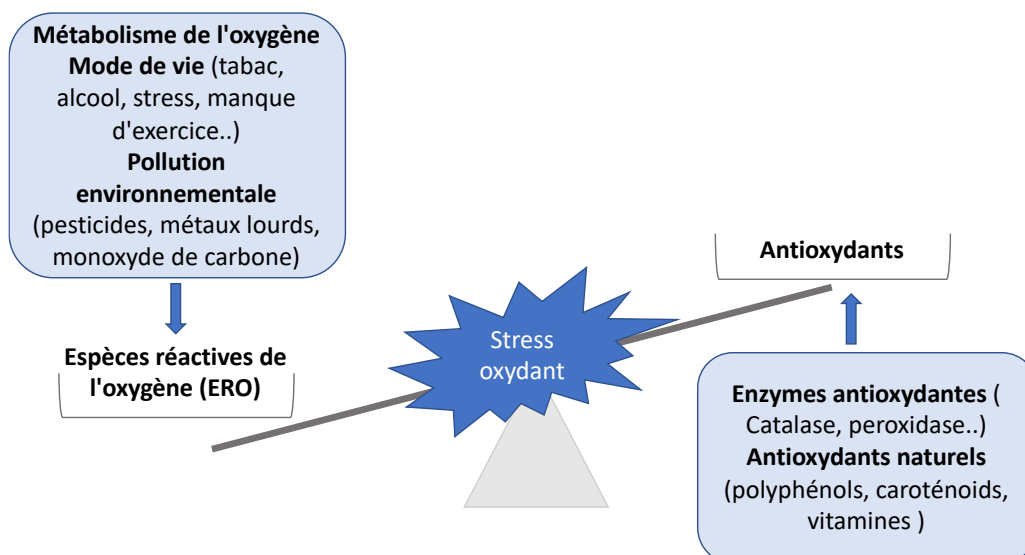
**Métabolisme de l'oxygène**
**Mode de vie** (tabac, alcool, stress, manque d'exercice..)
**Pollution environnementale** (pesticides, métaux lourds, monoxyde de carbone)

**Espèces réactives de l'oxygène (ERO)**

Stress oxydant

**Antioxydants**

**Enzymes antioxydantes** ( Catalase, peroxidase..)
**Antioxydants naturels** (polyphénols, caroténoids, vitamines )